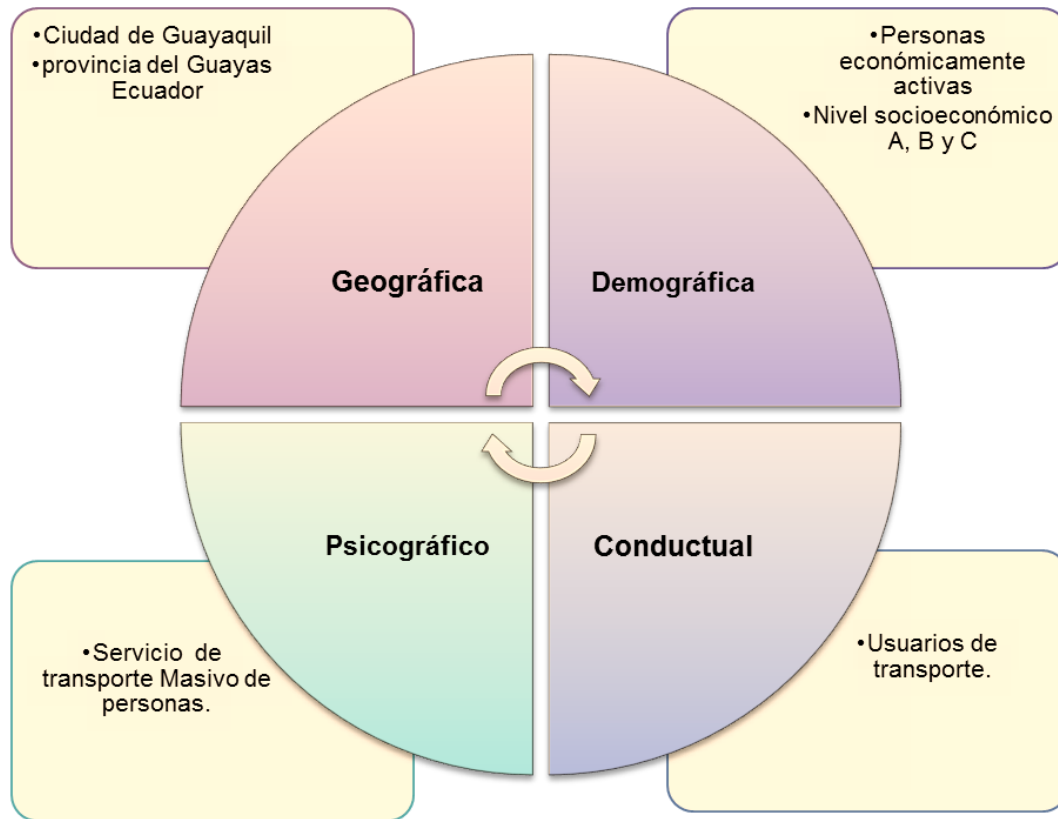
•Ciudad de Guayaquil
•provincia del Guayas Ecuador

•Personas económicamente activas
•Nivel socioeconómico A, B y C

Geográfica

Demográfica

Psicográfico

Conductual

•Servicio de transporte Masivo de personas.

•Usuarios de transporte.